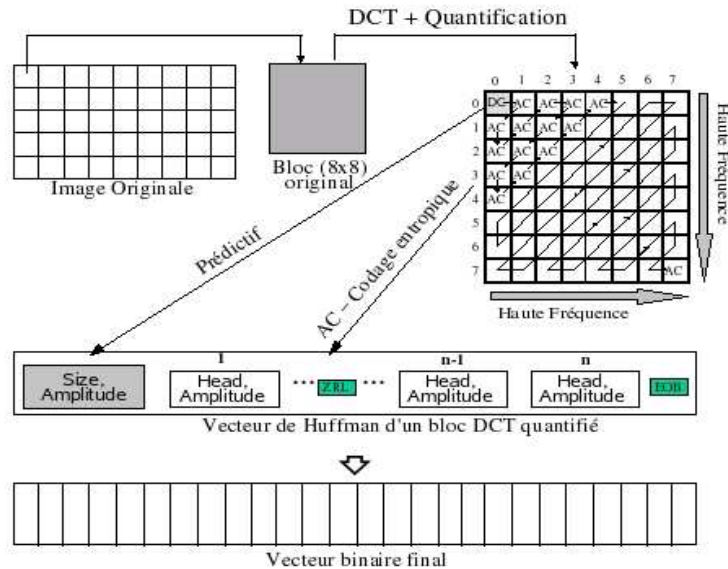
DCT + Quantification

Image Originale

Bloc (8x8) original

0 1 2 3 4 5 6 7

0 DC AC AC AC AC
1 AC AC AC AC
2 AC AC AC
3 AC AC
4
5
6
7 AC

Haute Fréquence

Haute Fréquence

Prédictif

AC – Codage entropique

1 n-1 n

Size, Amplitude

Head, Amplitude

ZRL

Head, Amplitude

Head, Amplitude

EOB

Vecteur de Huffman d'un bloc DCT quantifié

Vecteur binaire final